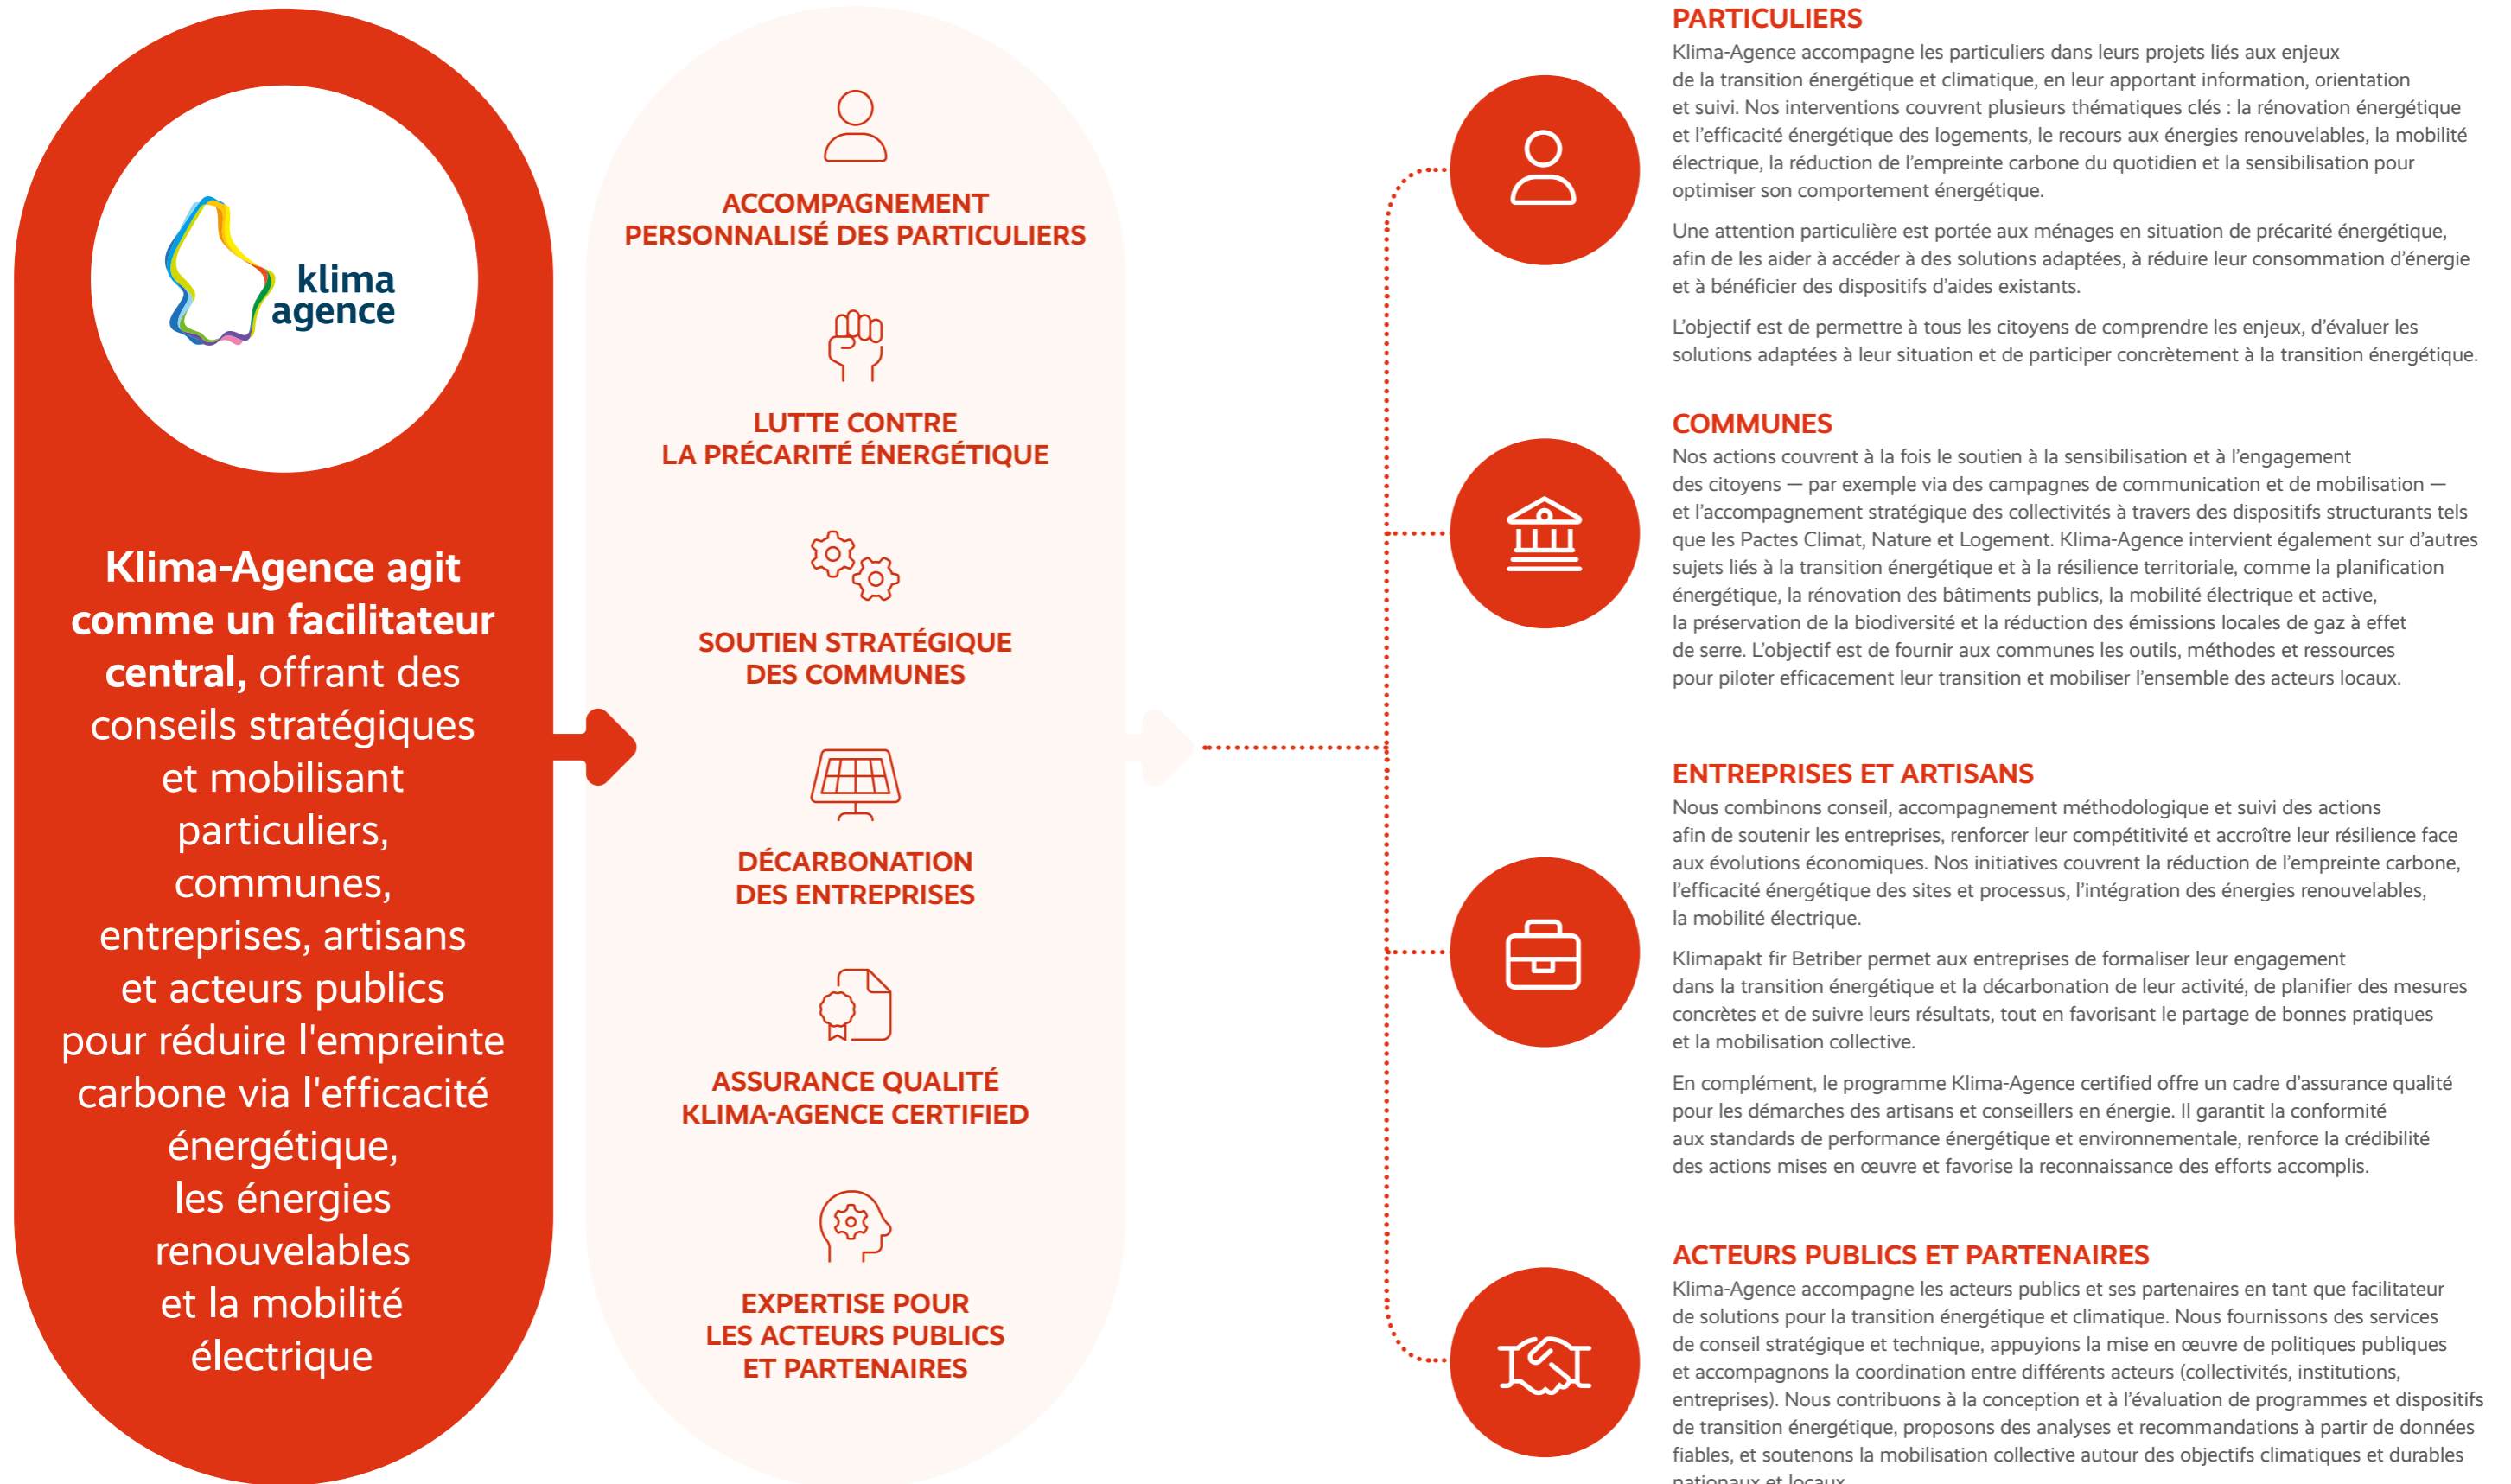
klima agence

**Klima-Agence agit comme un facilitateur central,** offrant des conseils stratégiques et mobilisant particuliers, communes, entreprises, artisans et acteurs publics pour réduire l'empreinte carbone via l'efficacité énergétique, les énergies renouvelables et la mobilité électrique

ACCOMPAGNEMENT PERSONNALISÉ DES PARTICULIERS

LUTTE CONTRE LA PRÉCARITÉ ÉNERGÉTIQUE

SOUTIEN STRATÉGIQUE DES COMMUNES

DÉCARBONATION DES ENTREPRISES

ASSURANCE QUALITÉ KLIMA-AGENCE CERTIFIED

EXPERTISE POUR LES ACTEURS PUBLICS ET PARTENAIRES

PARTICULIERS
Klima-Agence accompagne les particuliers dans leurs projets liés aux enjeux de la transition énergétique et climatique, en leur apportant information, orientation et suivi. Nos interventions couvrent plusieurs thématiques clés : la rénovation énergétique et l'efficacité énergétique des logements, le recours aux énergies renouvelables, la mobilité électrique, la réduction de l'empreinte carbone du quotidien et la sensibilisation pour optimiser son comportement énergétique.

Une attention particulière est portée aux ménages en situation de précarité énergétique, afin de les aider à accéder à des solutions adaptées, à réduire leur consommation d'énergie et à bénéficier des dispositifs d'aides existants.

L'objectif est de permettre à tous les citoyens de comprendre les enjeux, d'évaluer les solutions adaptées à leur situation et de participer concrètement à la transition énergétique.

COMMUNES
Nos actions couvrent à la fois le soutien à la sensibilisation et à l'engagement des citoyens — par exemple via des campagnes de communication et de mobilisation — et l'accompagnement stratégique des collectivités à travers des dispositifs structurants tels que les Pactes Climat, Nature et Logement. Klima-Agence intervient également sur d'autres sujets liés à la transition énergétique et à la résilience territoriale, comme la planification énergétique, la rénovation des bâtiments publics, la mobilité électrique et active, la préservation de la biodiversité et la réduction des émissions locales de gaz à effet de serre. L'objectif est de fournir aux communes les outils, méthodes et ressources pour piloter efficacement leur transition et mobiliser l'ensemble des acteurs locaux.

ENTREPRISES ET ARTISANS
Nous combinons conseil, accompagnement méthodologique et suivi des actions afin de soutenir les entreprises, renforcer leur compétitivité et accroître leur résilience face aux évolutions économiques. Nos initiatives couvrent la réduction de l'empreinte carbone, l'efficacité énergétique des sites et processus, l'intégration des énergies renouvelables, la mobilité électrique.

Klimapakt fir Betriber permet aux entreprises de formaliser leur engagement dans la transition énergétique et la décarbonation de leur activité, de planifier des mesures concrètes et de suivre leurs résultats, tout en favorisant le partage de bonnes pratiques et la mobilisation collective.

En complément, le programme Klima-Agence certified offre un cadre d'assurance qualité pour les démarches des artisans et conseillers en énergie. Il garantit la conformité aux standards de performance énergétique et environnementale, renforce la crédibilité des actions mises en œuvre et favorise la reconnaissance des efforts accomplis.

ACTEURS PUBLICS ET PARTENAIRES
Klima-Agence accompagne les acteurs publics et ses partenaires en tant que facilitateur de solutions pour la transition énergétique et climatique. Nous fournissons des services de conseil stratégique et technique, appuyions la mise en œuvre de politiques publiques et accompagnons la coordination entre différents acteurs (collectivités, institutions, entreprises). Nous contribuons à la conception et à l'évaluation de programmes et dispositifs de transition énergétique, proposons des analyses et recommandations à partir de données fiables, et soutenons la mobilisation collective autour des objectifs climatiques et durables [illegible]